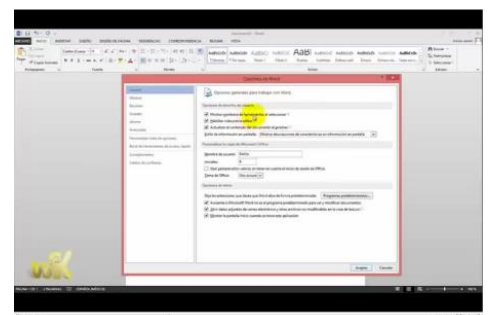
Opciones de Word

General
Mostrar
Revisión
Guardar
Idioma
Avanzadas
Personalizar cinta de opciones
Barra de herramientas de acceso rápido
Complementos
Centro de confianza

Opciones generales para trabajar con Word.

Opciones de interfaz de usuario

Mostrar minibarra de herramientas al seleccionar
Habilitar vistas previas activas
Actualizar el contenido del documento al arrastrar
Estilo de información en pantalla:

Personalizar la copia de Microsoft Office

Nombre de usuario:
Iniciales:
Usar siempre estos valores sin tener en cuenta el inicio de sesión de Office.
Tema de Office:

Opciones de inicio

Programas predeterminados...

Aceptar
Cancelar